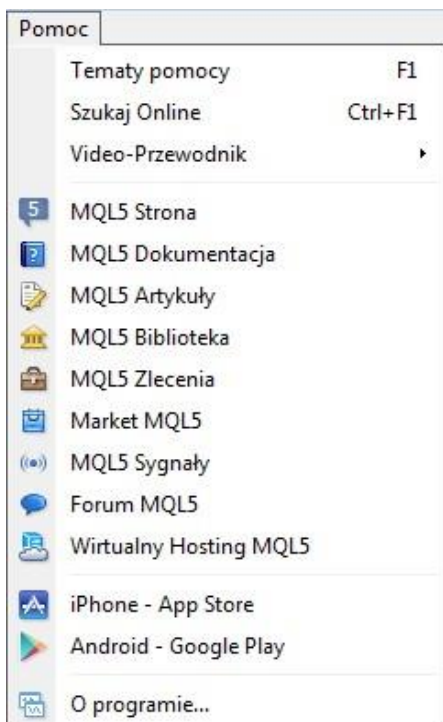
Pomoc

Tematy pomocy F1
Szukaj Online Ctrl+F1
Video-Przewodnik

MQL5 Strona
MQL5 Dokumentacja
MQL5 Artykuły
MQL5 Biblioteka
MQL5 Zlecenia
Market MQL5
MQL5 Sygnały
Forum MQL5
Wirtualny Hosting MQL5

iPhone - App Store
Android - Google Play

O programie...